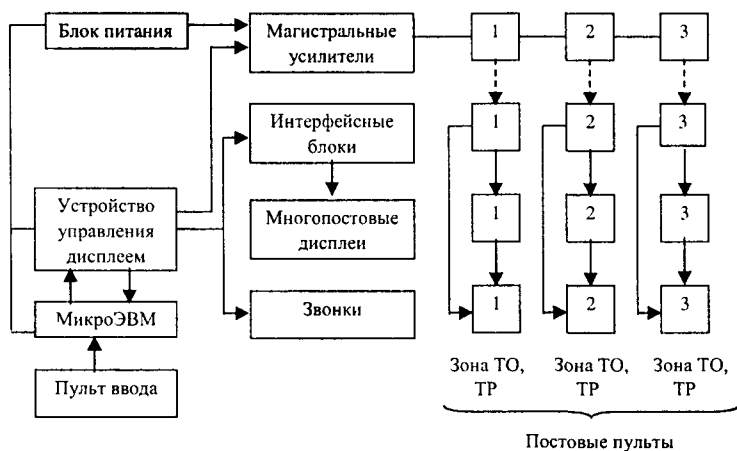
Блок питания

Магистральные усилители

1

2

3

1

2

3

1

2

3

1

2

3

Интерфейсные блоки

Многопостовые дисплеи

Звонки

Устройство управления дисплеем

МикроЭВМ

Пульт ввода

Зона ТО, ТР

Зона ТО, ТР

Зона ТО, ТР

Постовые пульты